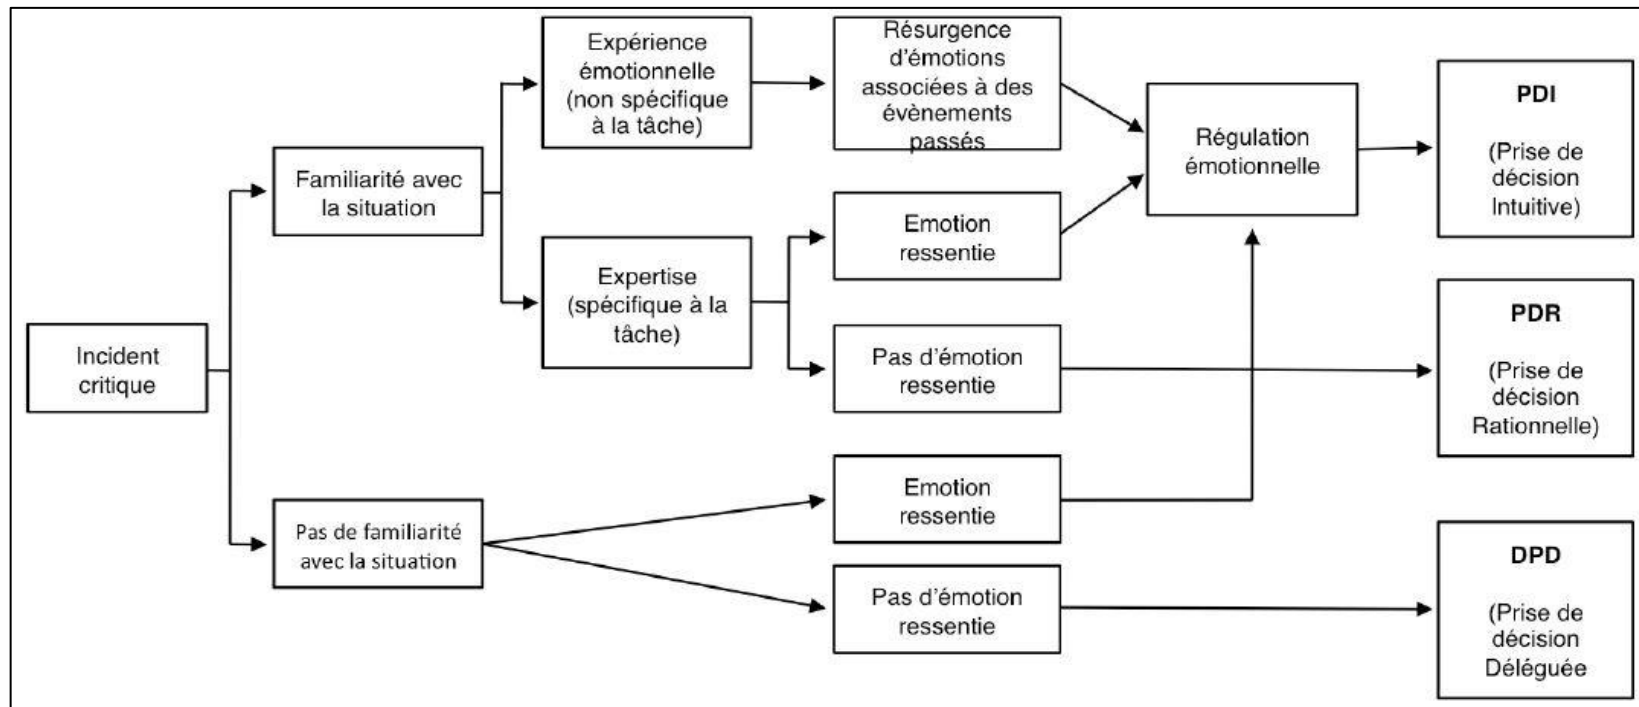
Incident critique

Familiarité avec la situation

Pas de familiarité avec la situation

Expérience émotionnelle (non spécifique à la tâche)

Expertise (spécifique à la tâche)

Résurgence d'émotions associées à des évènements passés

Emotion ressentie

Pas d'émotion ressentie

Emotion ressentie

Pas d'émotion ressentie

Régulation émotionnelle

PDI

(Prise de décision Intuitive)

PDR

(Prise de décision Rationnelle)

DPD

(Prise de décision Déléguée